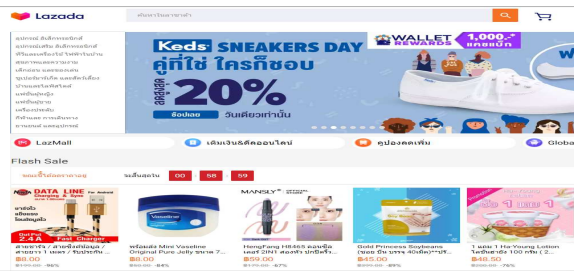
Lazada
ค้นหาในลาซาด้า

อุปกรณ์ อิเล็กทรอนิกส์
อุปกรณ์เสริม อิเล็กทรอนิกส์
ทีวีและเครื่องใช้ ไฟฟ้าในบ้าน
สุขภาพและความงาม
เด็กอ่อน และของเล่น
ซุปเปอร์มาร์เก็ต และสัตว์เลี้ยง
บ้านและไลฟ์สไตล์
แฟชั่นผู้หญิง
แฟชั่นผู้ชาย
เครื่องประดับ
กีฬาและ การเดินทาง
ยานยนต์ และอุปกรณ์

Keds SNEAKERS DAY
คู่ที่ใช่ ใครก็ชอบ
ลดสูงสุด 20%
ช้อปเลย
วันเดียวเท่านั้น
WALLET REWARDS
1,000.-
แคชแบ็ก

LazMall
เติมเงินเช็คออนไลน์
คูปองลดเพิ่ม
Globa

Flash Sale
ลดแรงซื้อได้เวลาจำกัด
จะสิ้นสุดใน
00
58
59

DATA LINE
Fast Charger
สายชาร์จ / สายซิงค์ข้อมูล / สายยาว 1 เมตร / รับประกัน...
฿8.00
฿199.00 -96%

Vaseline
พร้อมส่ง Mini Vaseline Original Pure Jelly ขนาด 7...
฿8.00
฿50.00 -84%

MANSLY
HengFang H8465 คอนซีลเลอร์ 2IN1 ...
฿59.00
฿179.00 -67%

Gold Princess Soybeans (ของ ยืน บรรจุ 40เม็ด)**ถั่ว...
฿45.00
฿299.00 -85%

1 แถม 1 Ha Young Lotion ไฮยังโลชั่น 100 กรัม (...
฿40.50
฿169.00 -76%